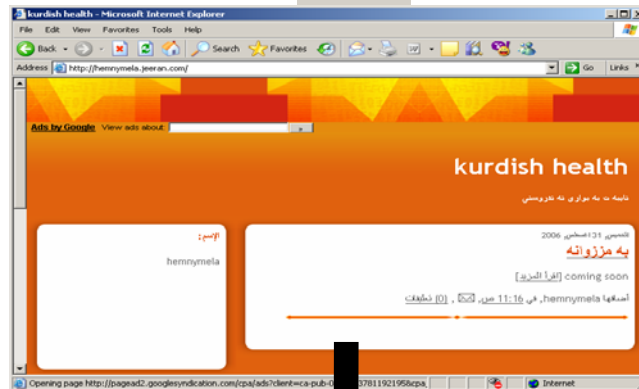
kurdish health - Microsoft Internet Explorer

File Edit View Favorites Tools Help

Back Search Favorites

Address http://hemnymela.jeeran.com/ Go Links

Ads by Google View ads about:

kurdish health

تايبه ته به بواري ته ندروستي

الإسم:

hemnymela

الخميس 13 أغسطس 2006

به مززوانه

coming soon [اقرأ المزيد]

أصافها hemnymela، في 11:16 ص. , [0] تعليقات

Opening page http://pagead2.googlesyndication.com/cpa/ads?client=ca-pub-0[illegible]37811921958cpa Internet